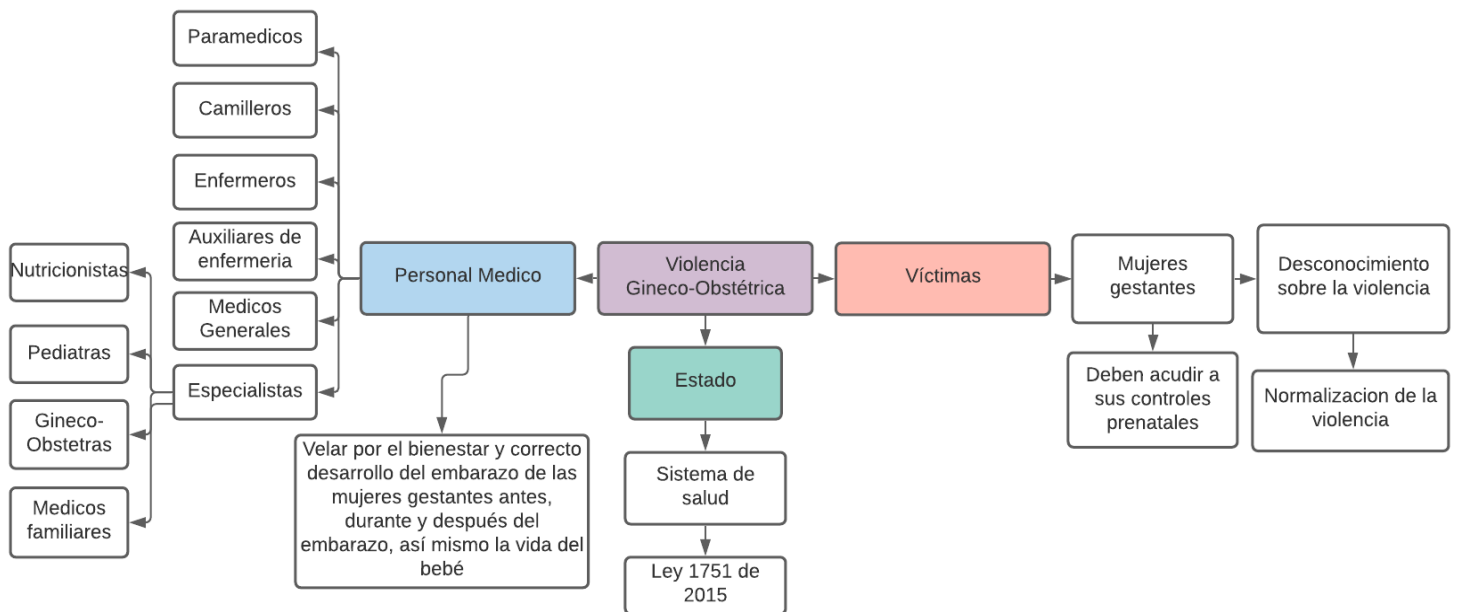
Violencia Gineco-Obstétrica

Personal Medico

Paramedicos

Camilleros

Enfermeros

Auxiliares de enfermeria

Medicos Generales

Especialistas

Nutricionistas

Pediatras

Gineco-Obstetras

Medicos familiares

Velar por el bienestar y correcto desarrollo del embarazo de las mujeres gestantes antes, durante y después del embarazo, así mismo la vida del bebé

Estado

Sistema de salud

Ley 1751 de 2015

Víctimas

Mujeres gestantes

Deben acudir a sus controles prenatales

Desconocimiento sobre la violencia

Normalizacion de la violencia